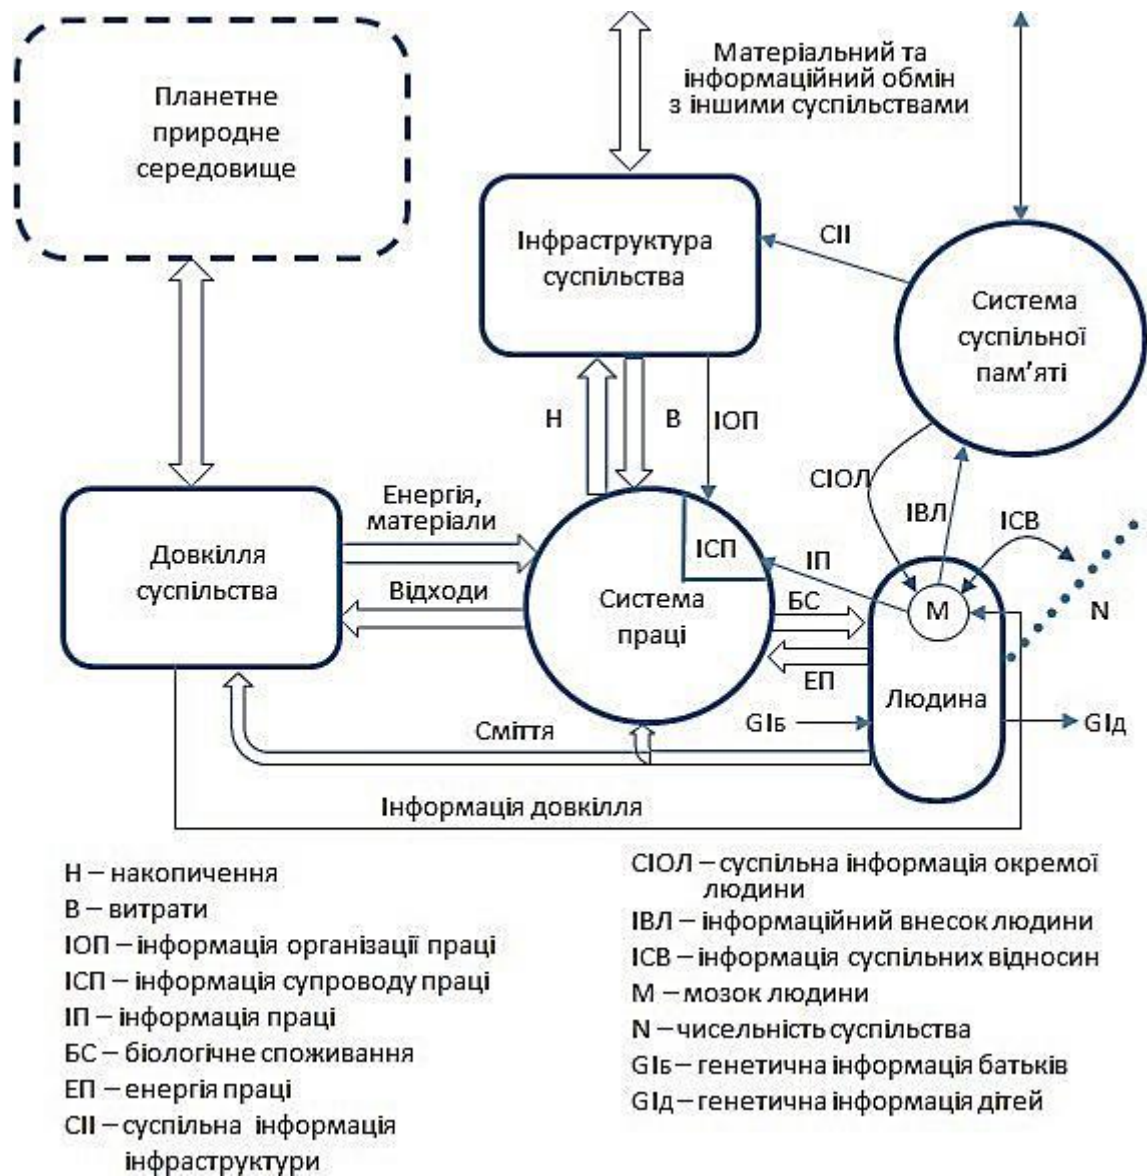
Планетне природне середовище

Матеріальний та інформаційний обмін з іншими суспільствами

Інфраструктура суспільства

СІІ

Система суспільної пам’яті

Н

В

ІОП

СІОЛ

ІВЛ

ІСВ

Довкілля суспільства

Енергія, матеріали

ІСП

ІП

Відходи

Система праці

БС

М

N

ЕП

Людина

GІб

GІд

Сміття

Інформація довкілля

Н – накопичення
В – витрати
ІОП – інформація організації праці
ІСП – інформація супроводу праці
ІП – інформація праці
БС – біологічне споживання
ЕП – енергія праці
СІІ – суспільна інформація інфраструктури

СІОЛ – суспільна інформація окремої людини
ІВЛ – інформаційний внесок людини
ІСВ – інформація суспільних відносин
М – мозок людини
N – чисельність суспільства
GІб – генетична інформація батьків
GІд – генетична інформація дітей